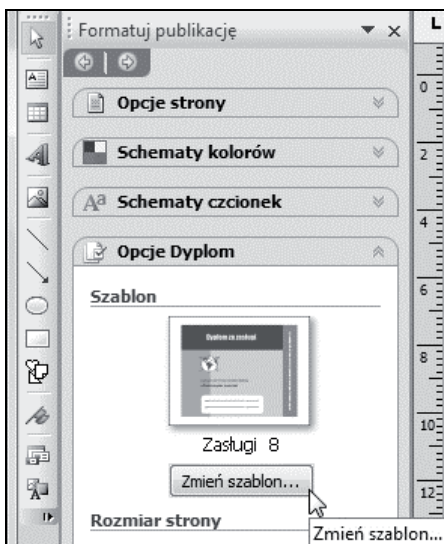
Formatuj publikację

Opcje strony

Schematy kolorów

Aª Schematy czcionek

Opcje Dyplom

Szablon

Dyplom za zasługi

Zasługi 8

Zmień szablon...

Rozmiar strony

Zmień szablon...

L

0

2

4

6

8

10

12